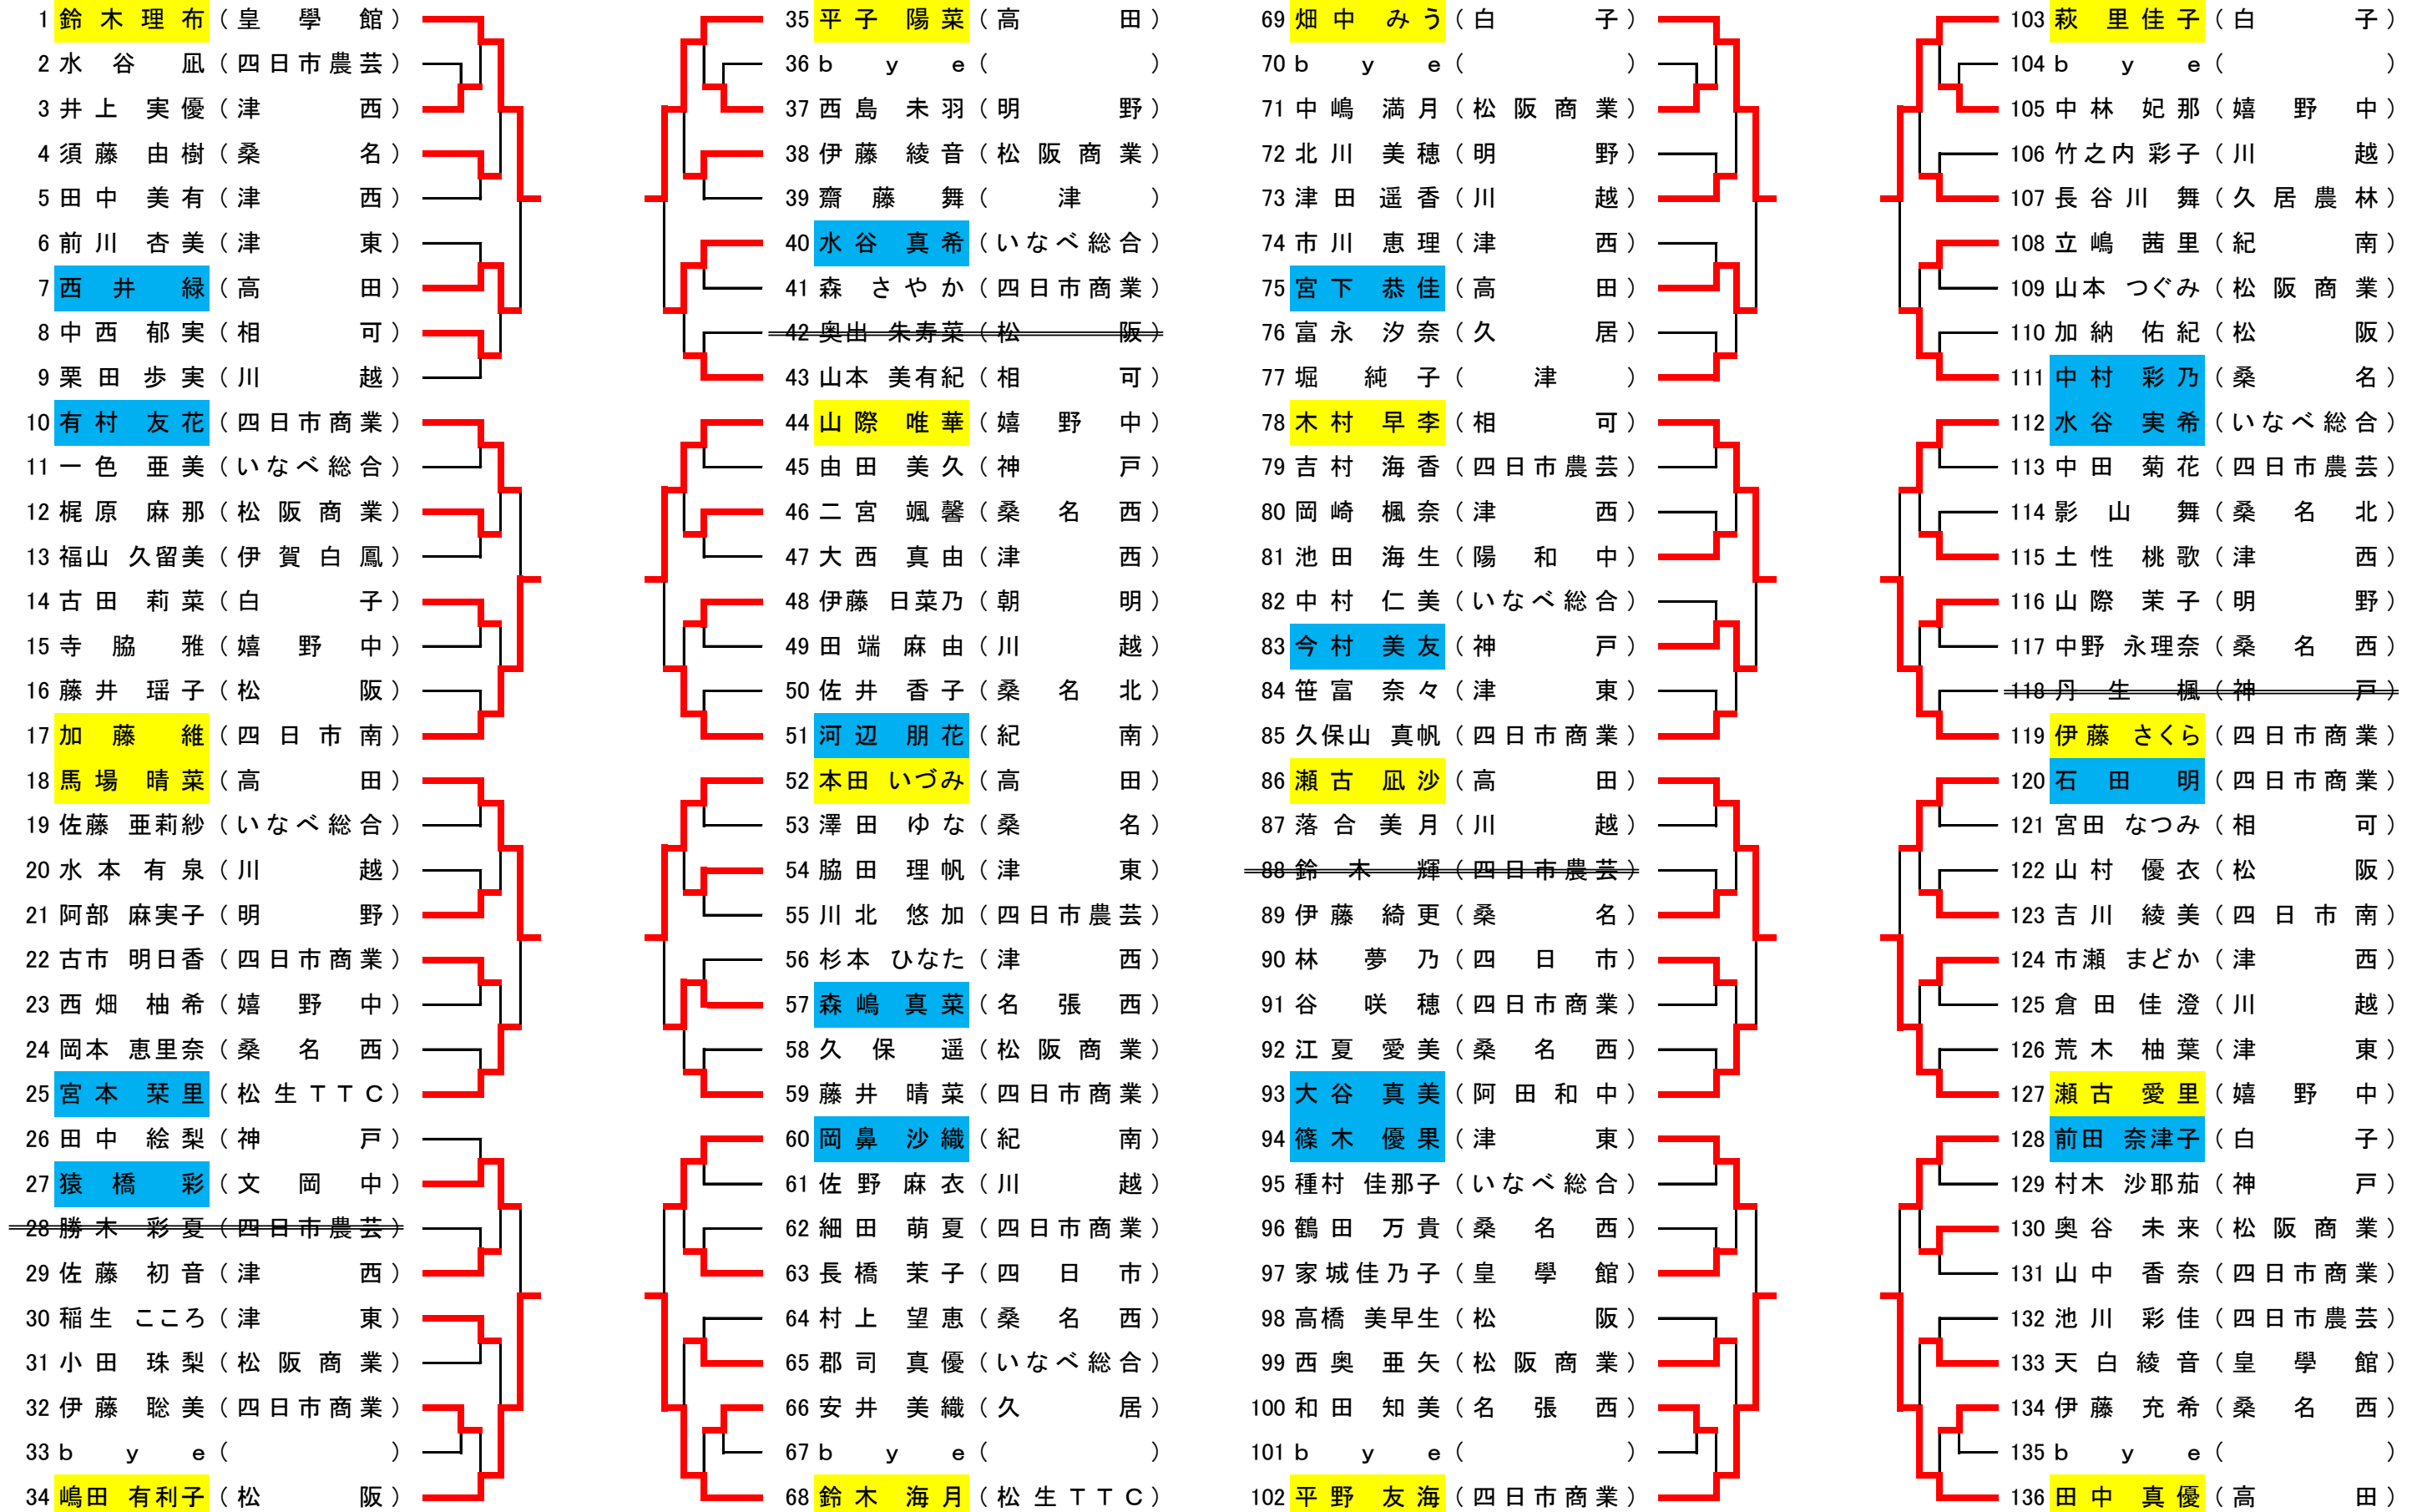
1 鈴木理布（皇學館）
2 水谷凪（四日市農芸）
3 井上実優（津西）
4 須藤由樹（桑名）
5 田中美有（津西）
6 前川杏美（津東）
7 西井緑（高田）
8 中西郁実（相可）
9 栗田歩実（川越）
10 有村友花（四日市商業）
11 一色亜美（いなべ総合）
12 梶原麻那（松阪商業）
13 福山久留美（伊賀白鳳）
14 古田莉菜（白子）
15 寺脇雅（嬉野中）
16 藤井瑶子（松阪）
17 加藤維（四日市南）
18 馬場晴菜（高田）
19 佐藤亜莉紗（いなべ総合）
20 水本有泉（川越）
21 阿部麻実子（明野）
22 古市明日香（四日市商業）
23 西畑柚希（嬉野中）
24 岡本恵里奈（桑名西）
25 宮本栞里（松生TTC）
26 田中絵梨（神戸）
27 猿橋彩（文岡中）
28 勝木彩夏（四日市農芸）
29 佐藤初音（津西）
30 稲生こころ（津東）
31 小田珠梨（松阪商業）
32 伊藤聡美（四日市商業）
33 bye（）
34 嶋田有利子（松阪）

35 平子陽菜（高田）
36 bye（）
37 西島未羽（明野）
38 伊藤綾音（松阪商業）
39 齋藤舞（津）
40 水谷真希（いなべ総合）
41 森さやか（四日市商業）
42 奥田朱寿菜（松阪）
43 山本美有紀（相可）
44 山際唯華（嬉野中）
45 由田美久（神戸）
46 二宮颯馨（桑名西）
47 大西真由（津西）
48 伊藤日菜乃（朝明）
49 田端麻由（川越）
50 佐井香子（桑名北）
51 河辺朋花（紀南）
52 本田いづみ（高田）
53 澤田ゆな（桑名）
54 脇田理帆（津東）
55 川北悠加（四日市農芸）
56 杉本ひなた（津西）
57 森嶋真菜（名張西）
58 久保遥（松阪商業）
59 藤井晴菜（四日市商業）
60 岡鼻沙織（紀南）
61 佐野麻衣（川越）
62 細田萌夏（四日市商業）
63 長橋茉子（四日市）
64 村上望恵（桑名西）
65 郡司真優（いなべ総合）
66 安井美織（久居）
67 bye（）
68 鈴木海月（松生TTC）

69 畑中みう（白子）
70 bye（）
71 中嶋満月（松阪商業）
72 北川美穂（明野）
73 津田遥香（川越）
74 市川恵理（津西）
75 宮下恭佳（高田）
76 富永汐奈（久居）
77 堀純子（津）
78 木村早李（相可）
79 吉村海香（四日市農芸）
80 岡崎楓奈（津西）
81 池田海生（陽和中）
82 中村仁美（いなべ総合）
83 今村美友（神戸）
84 笹富奈々（津東）
85 久保山真帆（四日市商業）
86 瀬古凪沙（高田）
87 落合美月（川越）
88 鈴木輝（四日市農芸）
89 伊藤綺更（桑名）
90 林夢乃（四日市）
91 谷咲穂（四日市商業）
92 江夏愛美（桑名西）
93 大谷真美（阿田和中）
94 篠木優果（津東）
95 種村佳那子（いなべ総合）
96 鶴田万貴（桑名西）
97 家城佳乃子（皇學館）
98 高橋美早生（松阪）
99 西奥亜矢（松阪商業）
100 和田知美（名張西）
101 bye（）
102 平野友海（四日市商業）

103 萩里佳子（白子）
104 bye（）
105 中林妃那（嬉野中）
106 竹之内彩子（川越）
107 長谷川舞（久居農林）
108 立嶋茜里（紀南）
109 山本つぐみ（松阪商業）
110 加納佑紀（松阪）
111 中村彩乃（桑名）
112 水谷実希（いなべ総合）
113 中田菊花（四日市農芸）
114 影山舞（桑名北）
115 土性桃歌（津西）
116 山際茉子（明野）
117 中野永理奈（桑名西）
118 丹生楓（神戸）
119 伊藤さくら（四日市商業）
120 石田明（四日市商業）
121 宮田なつみ（相可）
122 山村優衣（松阪）
123 吉川綾美（四日市南）
124 市瀬まどか（津西）
125 倉田佳澄（川越）
126 荒木柚葉（津東）
127 瀬古愛里（嬉野中）
128 前田奈津子（白子）
129 村木沙耶茄（神戸）
130 奥谷未来（松阪商業）
131 山中香奈（四日市商業）
132 池川彩佳（四日市農芸）
133 天白綾音（皇學館）
134 伊藤充希（桑名西）
135 bye（）
136 田中真優（高田）